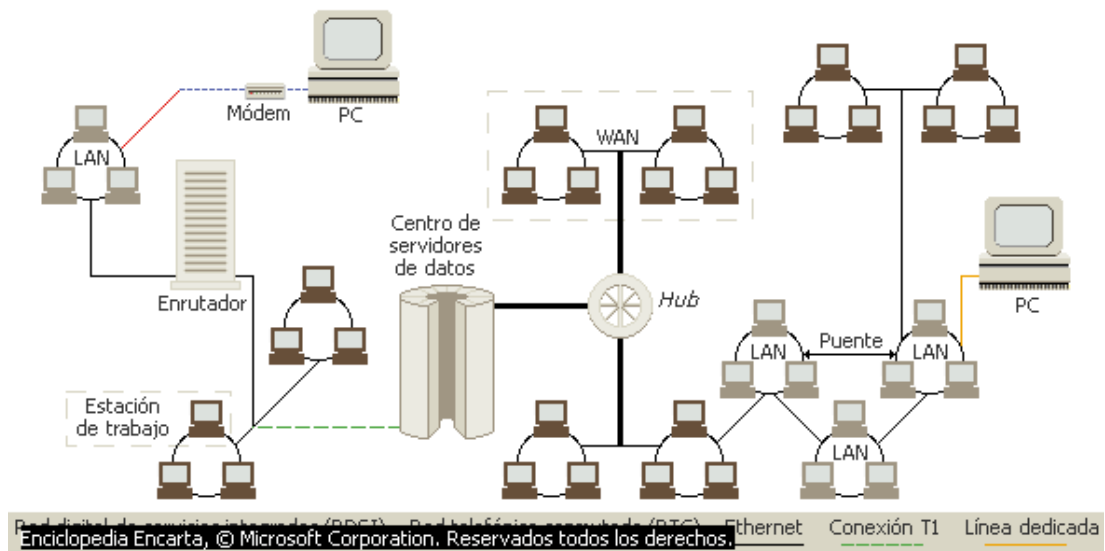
Módem
PC
LAN
WAN
Centro de servidores de datos
Hub
Enrutador
PC
Puente
LAN
LAN
LAN
Estación de trabajo
Red digital de servicios integrados (RDSI) Red telefónica conmutada (RTC) Ethernet Conexión T1 Línea dedicada
Enciclopedia Encarta, © Microsoft Corporation. Reservados todos los derechos.